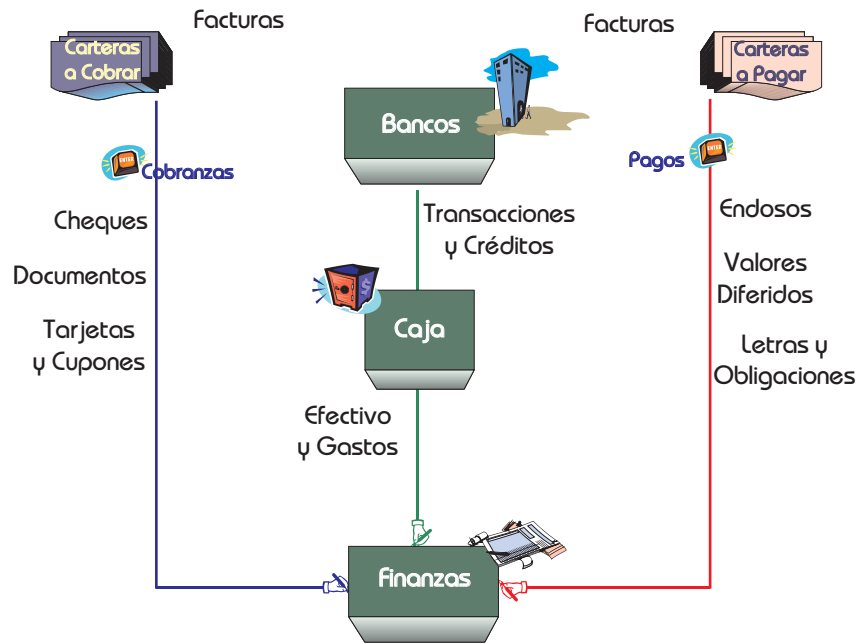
Facturas

Carteras a Cobrar

Facturas

Carteras a Pagar

Bancos

Cobranzas

Pagos

Cheques

Documentos

Tarjetas y Cupones

Transacciones y Créditos

Endosos

Valores Diferidos

Letras y Obligaciones

Caja

Efectivo y Gastos

Finanzas